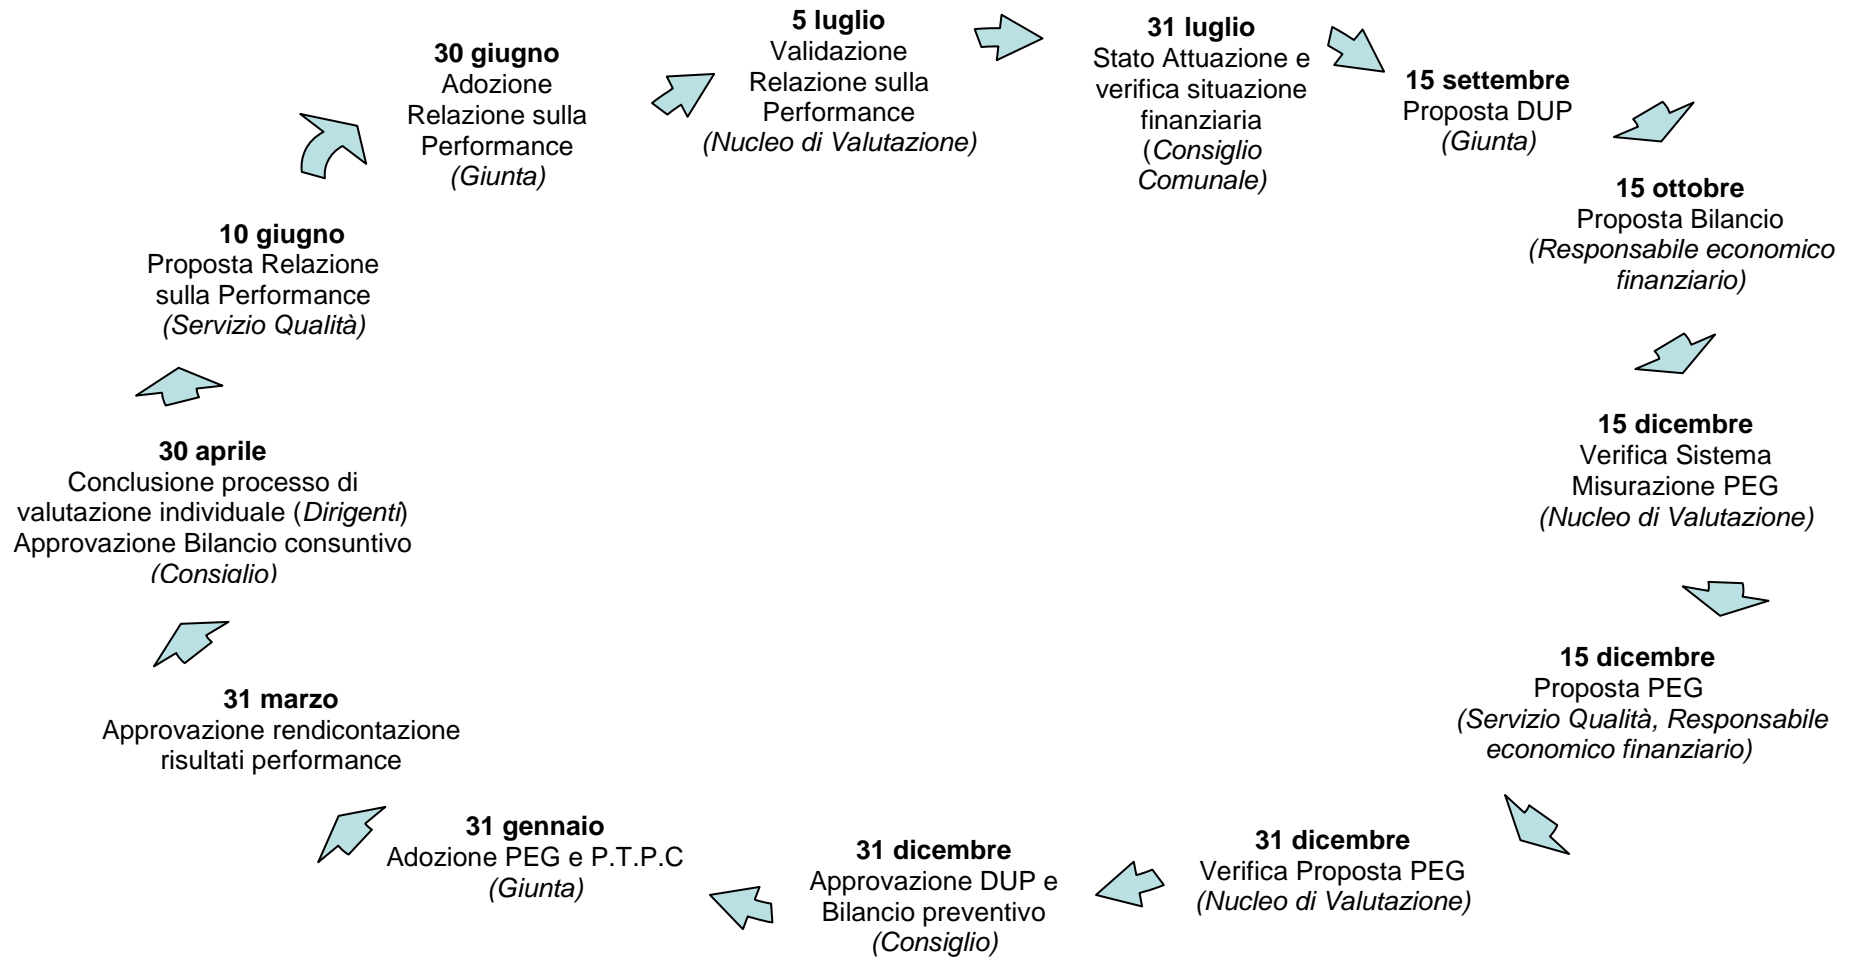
30 giugno
Adozione Relazione sulla Performance
(Giunta)

5 luglio
Validazione Relazione sulla Performance
(Nucleo di Valutazione)

31 luglio
Stato Attuazione e verifica situazione finanziaria
(Consiglio Comunale)

15 settembre
Proposta DUP
(Giunta)

15 ottobre
Proposta Bilancio
(Responsabile economico finanziario)

15 dicembre
Verifica Sistema Misurazione PEG
(Nucleo di Valutazione)

15 dicembre
Proposta PEG
(Servizio Qualità, Responsabile economico finanziario)

31 dicembre
Verifica Proposta PEG
(Nucleo di Valutazione)

31 dicembre
Approvazione DUP e Bilancio preventivo
(Consiglio)

31 gennaio
Adozione PEG e P.T.P.C
(Giunta)

31 marzo
Approvazione rendicontazione risultati performance

30 aprile
Conclusione processo di valutazione individuale (Dirigenti)
Approvazione Bilancio consuntivo
(Consiglio)

10 giugno
Proposta Relazione sulla Performance
(Servizio Qualità)